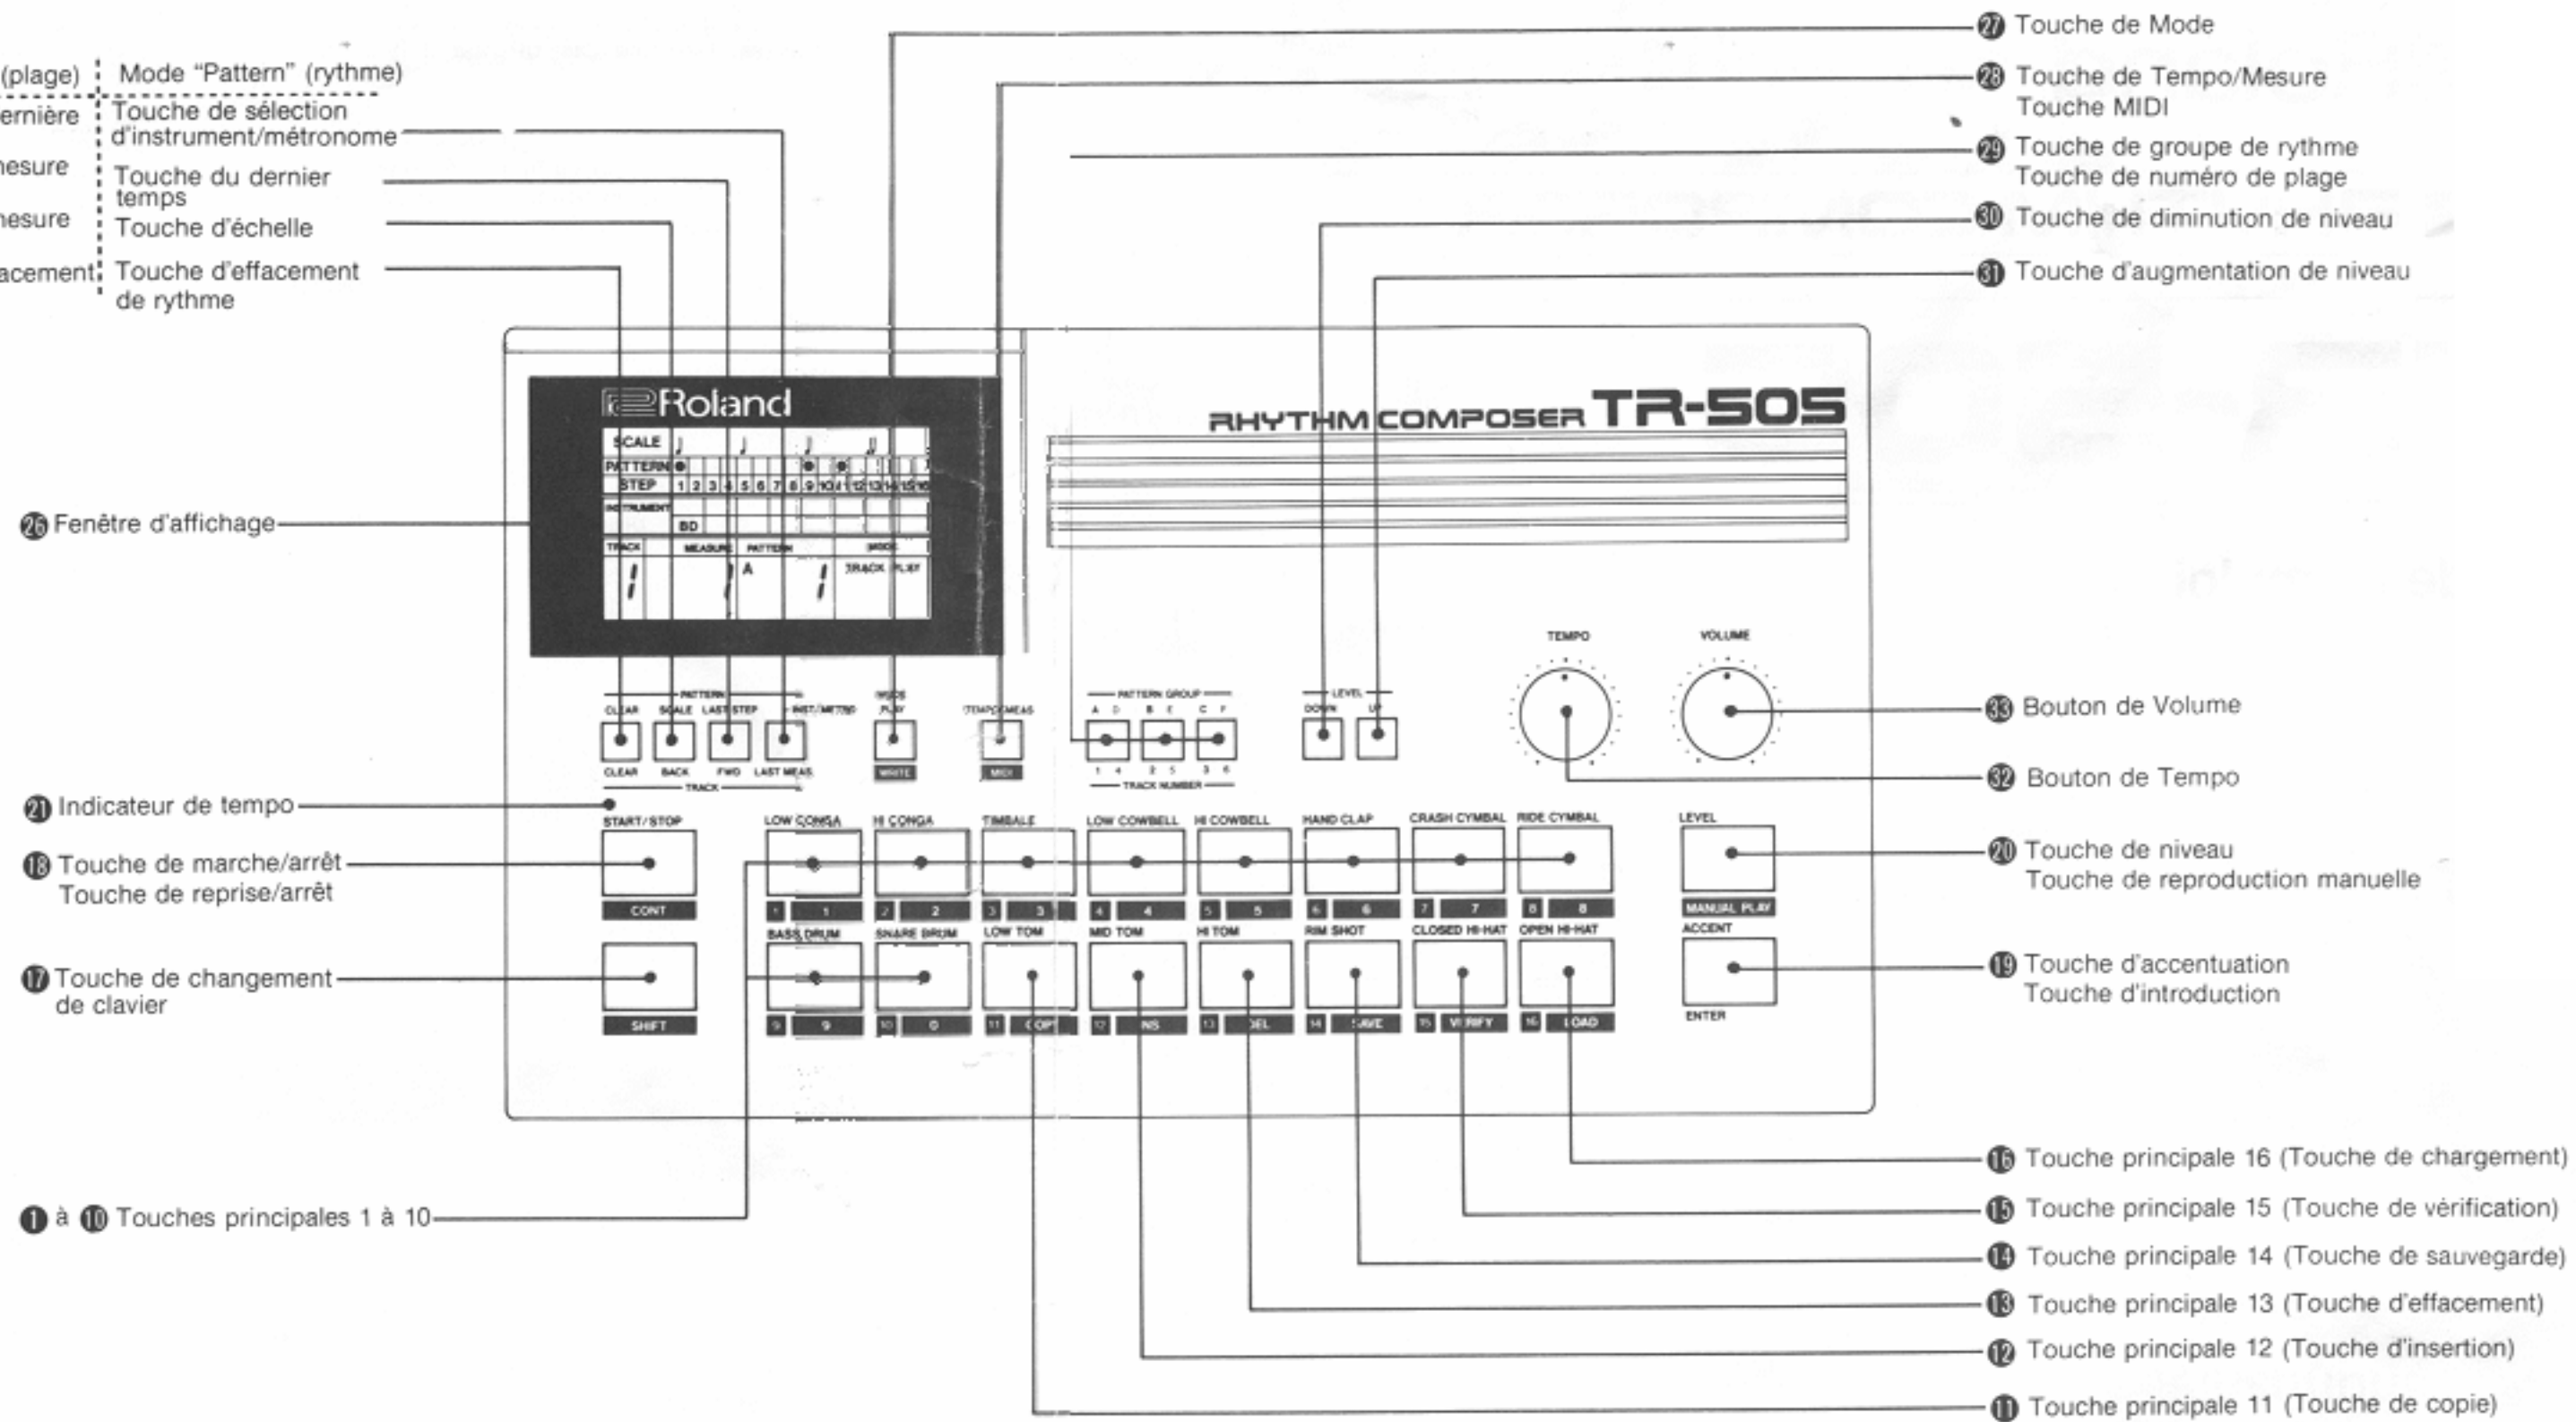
(plage) | Mode "Pattern" (rythme)
ernière | Touche de sélection d'instrument/métronome
nesure | Touche du dernier temps
nesure | Touche d'échelle
acement | Touche d'effacement de rythme

㉗ Touche de Mode
㉘ Touche de Tempo/Mesure
Touche MIDI
㉙ Touche de groupe de rythme
Touche de numéro de plage
㉚ Touche de diminution de niveau
㉛ Touche d'augmentation de niveau

Roland
RHYTHM COMPOSER TR-505

SCALE
PATTERN
STEP 1 2 3 4 5 6 7 8 9 10 11 12 13 14 15 16
INSTRUMENT
BD
TRACK MEASURE PATTERN MODE
1 1 A 1 TRACK PLAY

㉖ Fenêtre d'affichage

PATTERN
CLEAR SCALE LAST STEP INST/METRO
CLEAR BACK FWD LAST MEAS
TRACK
MODE PLAY
WRITE
TEMPO/MEAS
MIDI
PATTERN GROUP
A D B E C F
1 4 2 5 3 6
TRACK NUMBER
LEVEL
DOWN UP
TEMPO
VOLUME

㉝ Bouton de Volume
㉜ Bouton de Tempo

㉑ Indicateur de tempo
START/STOP
⑱ Touche de marche/arrêt
Touche de reprise/arrêt
CONT
⑰ Touche de changement de clavier
SHIFT

LOW CONGA HI CONGA TIMBALE LOW COWBELL HI COWBELL HAND CLAP CRASH CYMBAL RIDE CYMBAL
1 1 2 2 3 3 4 4 5 5 6 6 7 7 8 8
BASS DRUM SNARE DRUM LOW TOM MID TOM HI TOM RIM SHOT CLOSED HI-HAT OPEN HI-HAT
9 9 10 0 11 COPY 12 INS 13 DEL 14 SAVE 15 VERIFY 16 LOAD

LEVEL
MANUAL PLAY
ACCENT
ENTER

⑳ Touche de niveau
Touche de reproduction manuelle
⑲ Touche d'accentuation
Touche d'introduction

① à ⑩ Touches principales 1 à 10

⑯ Touche principale 16 (Touche de chargement)
⑮ Touche principale 15 (Touche de vérification)
⑭ Touche principale 14 (Touche de sauvegarde)
⑬ Touche principale 13 (Touche d'effacement)
⑫ Touche principale 12 (Touche d'insertion)
⑪ Touche principale 11 (Touche de copie)